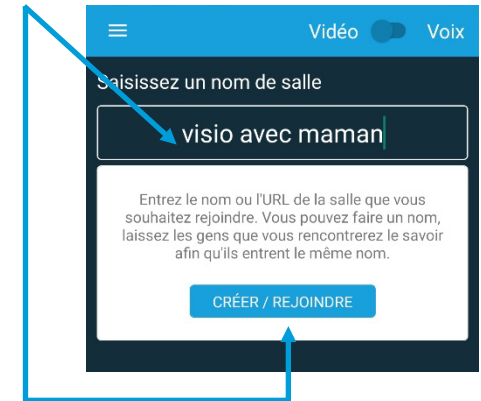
Vidéo Voix

Saisissez un nom de salle

visio avec maman

Entrez le nom ou l'URL de la salle que vous souhaitez rejoindre. Vous pouvez faire un nom, laissez les gens que vous rencontrerez le savoir afin qu'ils entrent le même nom.

CRÉER / REJOINDRE